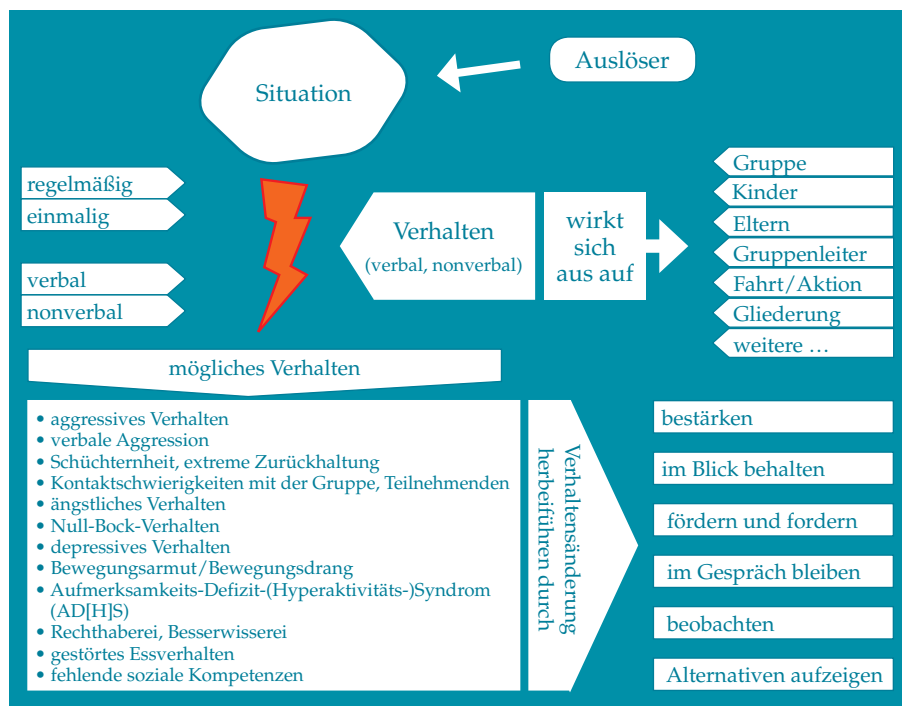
Situation

Auslöser

regelmäßig
einmalig

verbal
nonverbal

Verhalten
(verbal, nonverbal)

wirkt sich aus auf

Gruppe
Kinder
Eltern
Gruppenleiter
Fahrt/Aktion
Gliederung
weitere …

mögliches Verhalten

• aggressives Verhalten
• verbale Aggression
• Schüchternheit, extreme Zurückhaltung
• Kontaktschwierigkeiten mit der Gruppe, Teilnehmenden
• ängstliches Verhalten
• Null-Bock-Verhalten
• depressives Verhalten
• Bewegungsarmut/Bewegungsdrang
• Aufmerksamkeits-Defizit-(Hyperaktivitäts-)Syndrom (AD[H]S)
• Rechthaberei, Besserwisserei
• gestörtes Essverhalten
• fehlende soziale Kompetenzen

Verhaltensänderung herbeiführen durch

bestärken
im Blick behalten
fördern und fordern
im Gespräch bleiben
beobachten
Alternativen aufzeigen